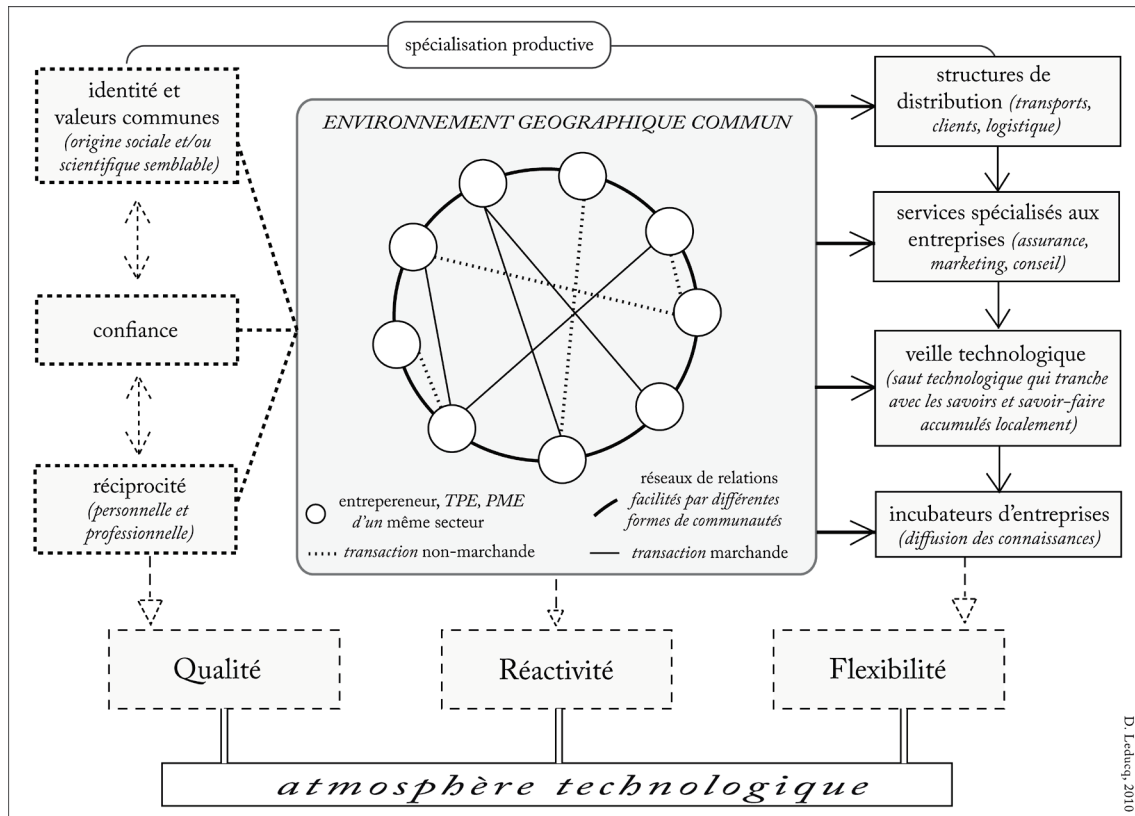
spécialisation productive

identité et valeurs communes *(origine sociale et/ou scientifique semblable)*

confiance

réciprocité *(personnelle et professionnelle)*

ENVIRONNEMENT GEOGRAPHIQUE COMMUN

entrepereneur, *TPE, PME* d'un même secteur

réseaux de relations *facilités par différentes formes de communautés*

*transaction* non-marchande

*transaction* marchande

structures de distribution *(transports, clients, logistique)*

services spécialisés aux entreprises *(assurance, marketing, conseil)*

veille technologique *(saut technologique qui tranche avec les savoirs et savoir-faire accumulés localement)*

incubateurs d'entreprises *(diffusion des connaissances)*

Qualité

Réactivité

Flexibilité

*atmosphère technologique*

D. Leducq, 2010